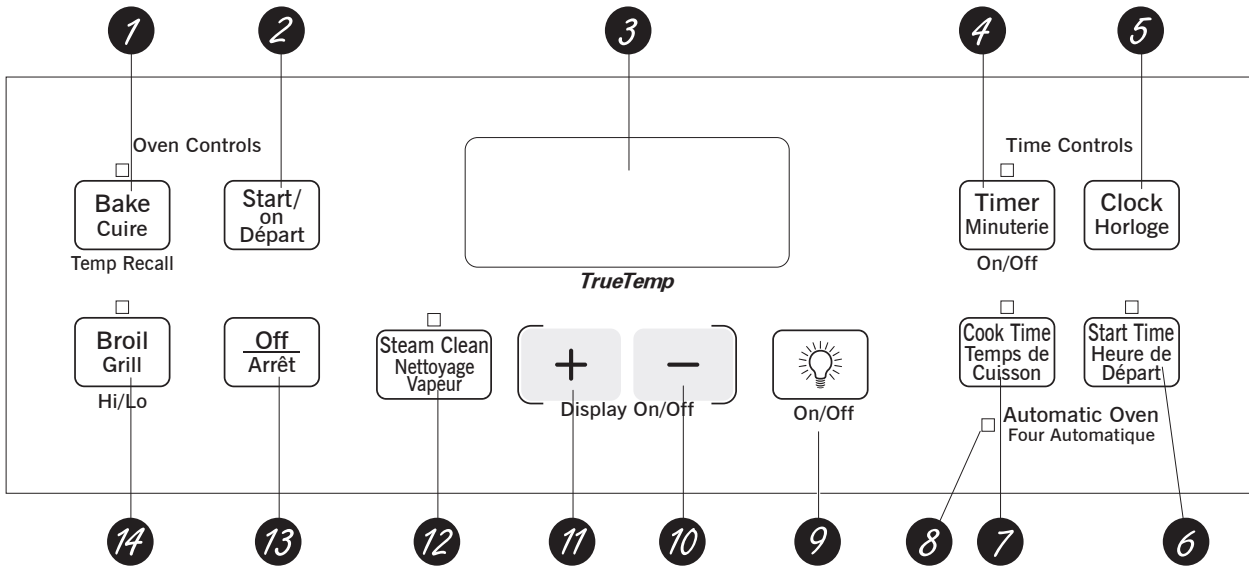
1 2 3 4 5

Oven Controls

Bake
Cuire

Temp Recall

Start/
on
Départ

TrueTemp

Time Controls

Timer
Minuterie

On/Off

Clock
Horloge

Broil
Grill

Hi/Lo

Off
Arrêt

Steam Clean
Nettoyage
Vapeur

+

−

Display On/Off

On/Off

Cook Time
Temps de
Cuisson

Start Time
Heure de
Départ

Automatic Oven
Four Automatique

14 13 12 11 10 9 8 7 6